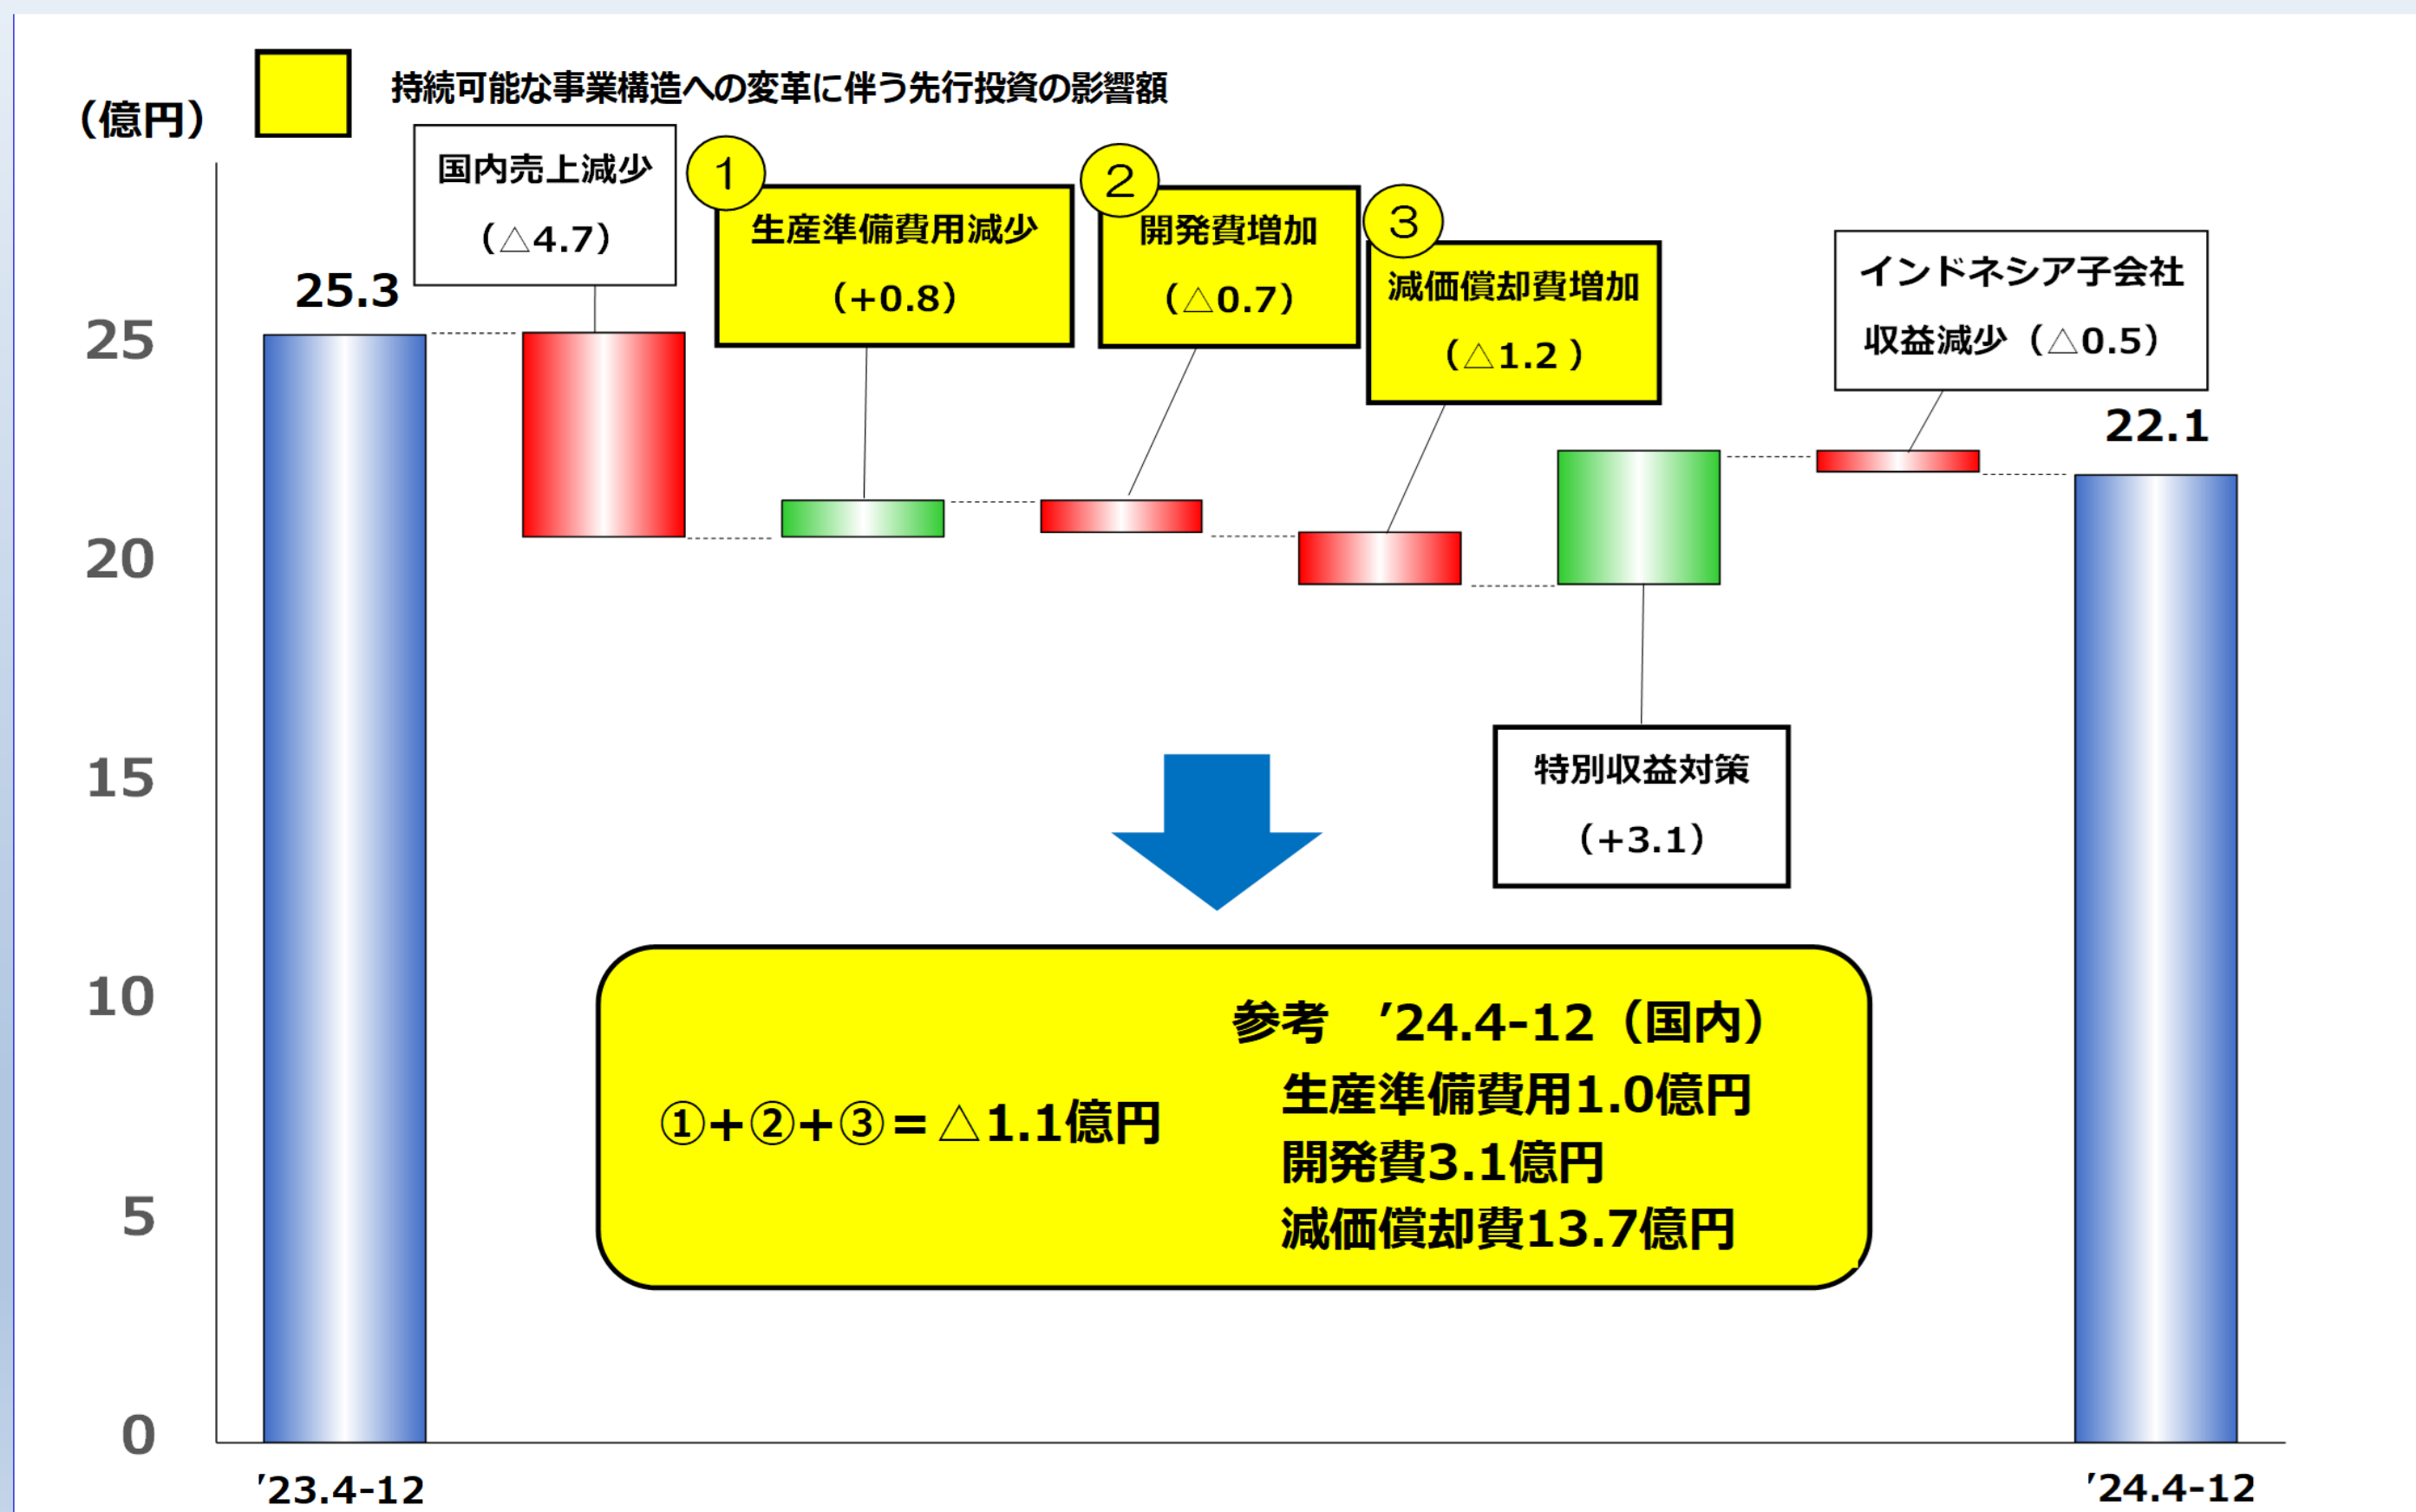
(億円)

持続可能な事業構造への変革に伴う先行投資の影響額

25.3

国内売上減少
(△4.7)

1
生産準備費用減少
(+0.8)

2
開発費増加
(△0.7)

3
減価償却費増加
(△1.2)

インドネシア子会社
収益減少(△0.5)

22.1

25
20
15
10
5
0

特別収益対策
(+3.1)

①+②+③=△1.1億円

参考 '24.4-12(国内)
生産準備費用1.0億円
開発費3.1億円
減価償却費13.7億円

'23.4-12

'24.4-12